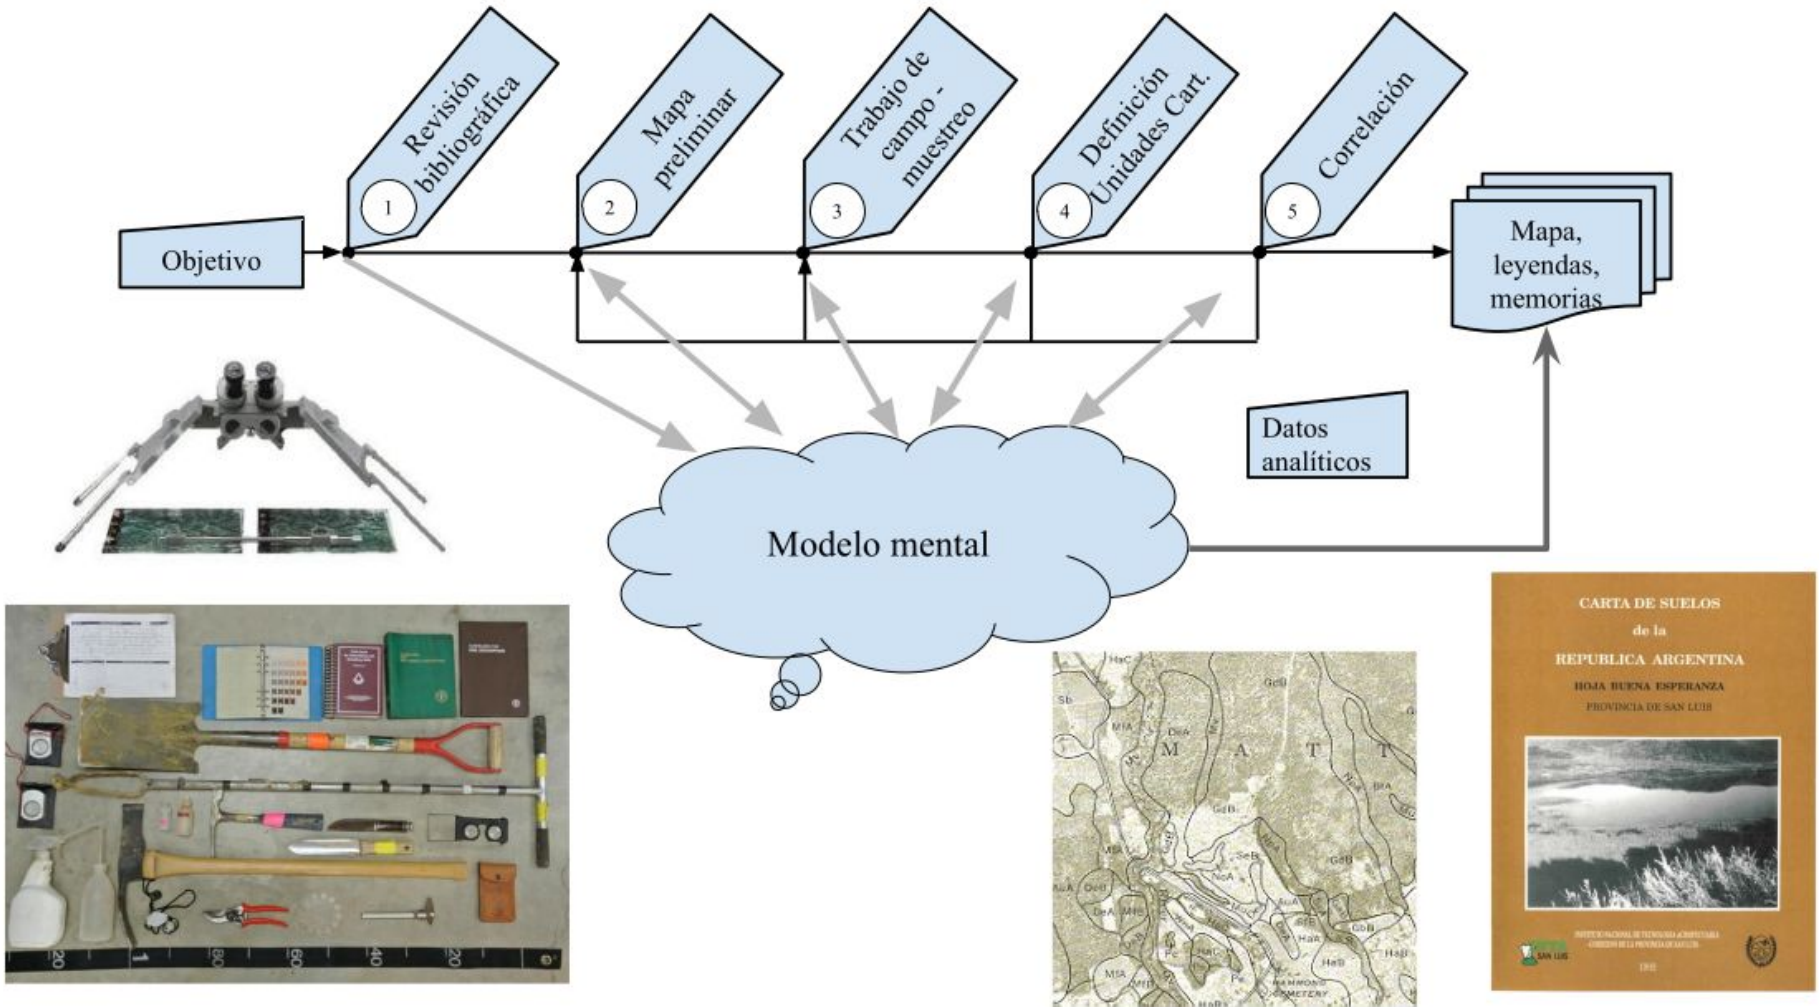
Objetivo

1 Revisión bibliográfica

2 Mapa preliminar

3 Trabajo de campo - muestreo

4 Definición Unidades Cart.

5 Correlación

Mapa, leyendas, memorias

Datos analíticos

Modelo mental

CARTA DE SUELOS
de la
REPUBLICA ARGENTINA
HOJA BUENA ESPERANZA
PROVINCIA DE SAN LUIS

M A T T